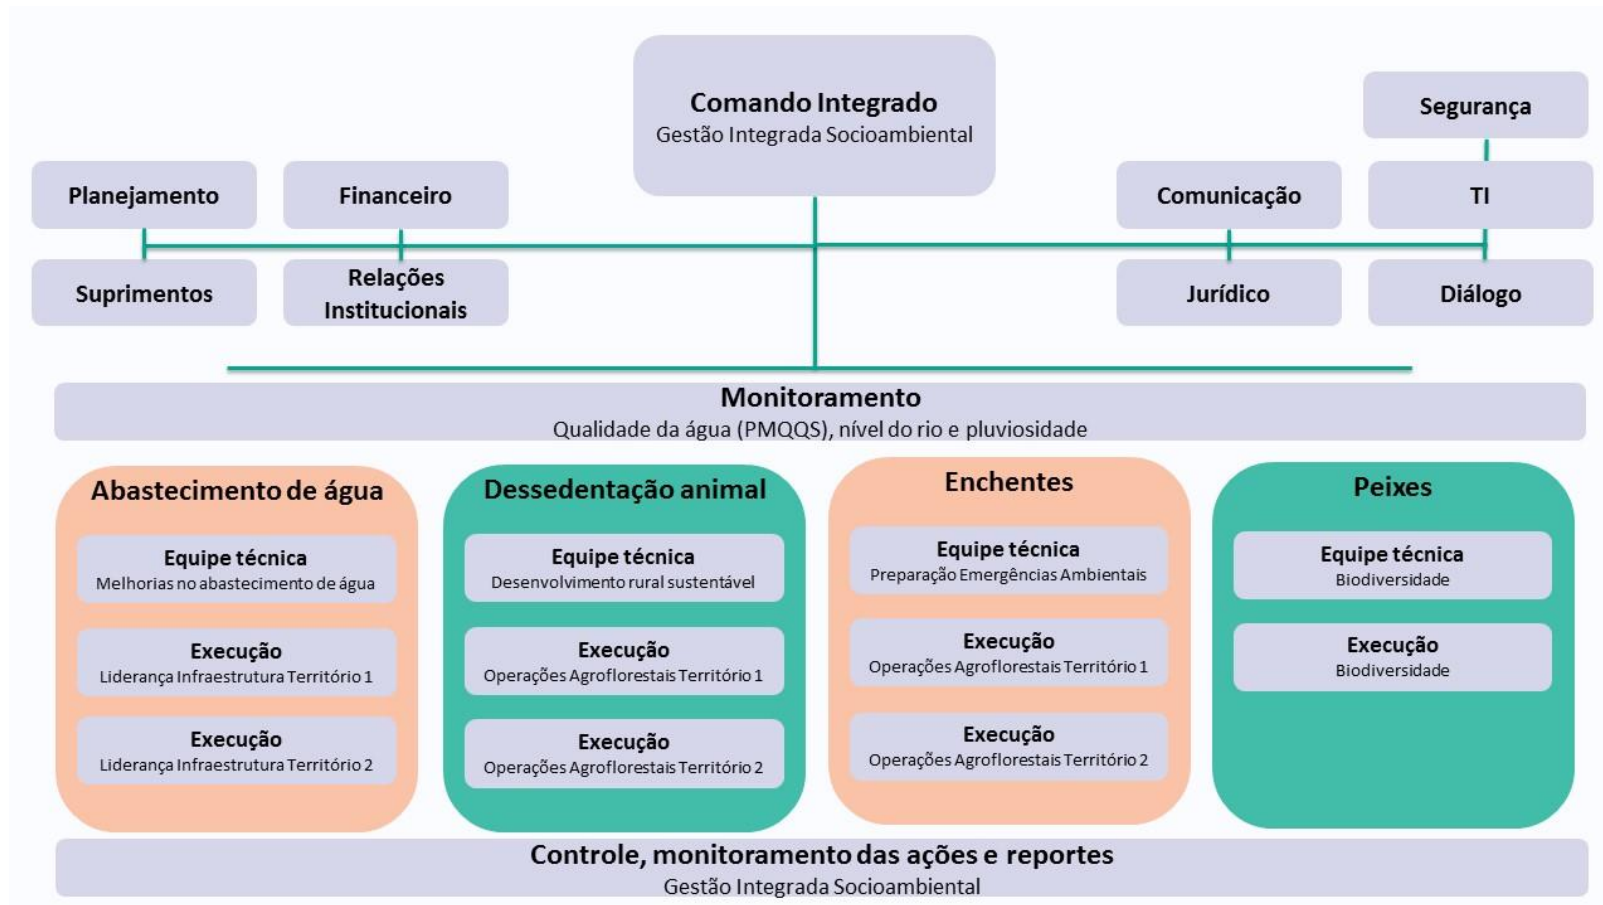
Comando Integrado
Gestão Integrada Socioambiental

Segurança

Planejamento

Financeiro

Comunicação

TI

Suprimentos

Relações Institucionais

Jurídico

Diálogo

Monitoramento
Qualidade da água (PMQQS), nível do rio e pluviosidade

Abastecimento de água

Equipe técnica
Melhorias no abastecimento de água

Execução
Liderança Infraestrutura Território 1

Execução
Liderança Infraestrutura Território 2

Dessedentação animal

Equipe técnica
Desenvolvimento rural sustentável

Execução
Operações Agroflorestais Território 1

Execução
Operações Agroflorestais Território 2

Enchentes

Equipe técnica
Preparação Emergências Ambientais

Execução
Operações Agroflorestais Território 1

Execução
Operações Agroflorestais Território 2

Peixes

Equipe técnica
Biodiversidade

Execução
Biodiversidade

Controle, monitoramento das ações e reportes
Gestão Integrada Socioambiental